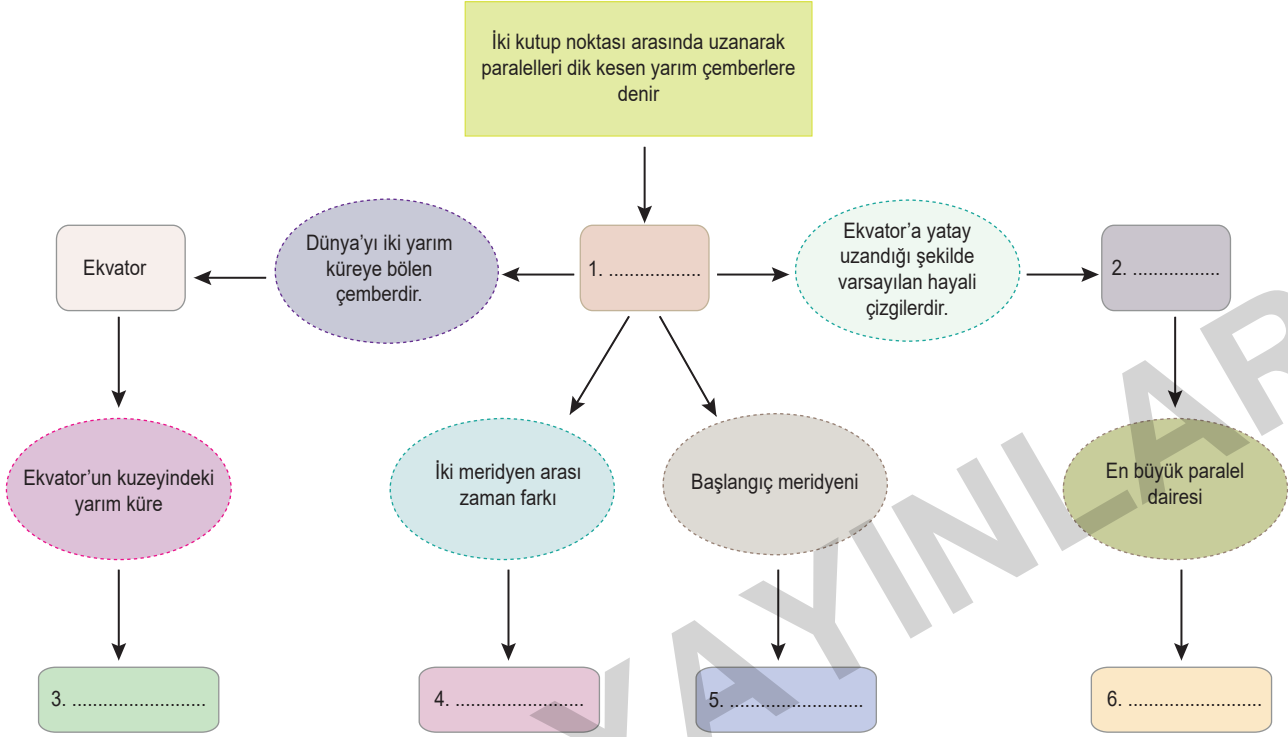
İki kutup noktası arasında uzanarak paralelleri dik kesen yarım çemberlere denir

Ekvator

Dünya'yı iki yarım küreye bölen çemberdir.

1. ..................

Ekvator'a yatay uzandığı şekilde varsayılan hayali çizgilerdir.

2. .................

Ekvator'un kuzeyindeki yarım küre

İki meridyen arası zaman farkı

Başlangıç meridyeni

En büyük paralel dairesi

3. ..........................

4. ........................

5. ..........................

6. ..........................

YAYINLAR